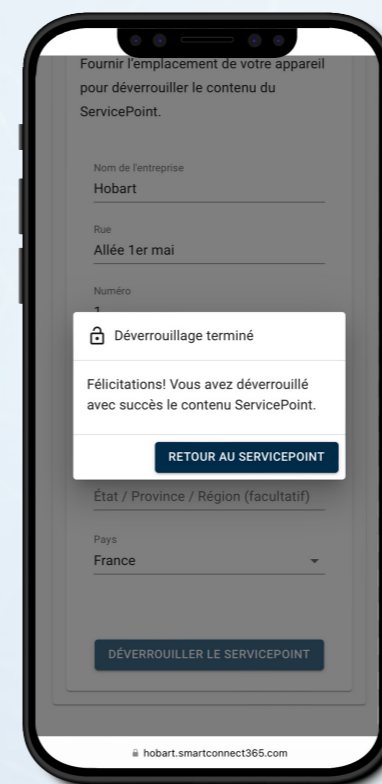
Fournir l'emplacement de votre appareil pour déverrouiller le contenu du ServicePoint.

Nom de l'entreprise
Hobart

Rue
Allée 1er mai

Numéro
1

Déverrouillage terminé

Félicitations! Vous avez déverrouillé avec succès le contenu ServicePoint.

RETOUR AU SERVICEPOINT

État / Province / Région (facultatif)

Pays
France

DÉVERROUILLER LE SERVICEPOINT

hobart.smartconnect365.com